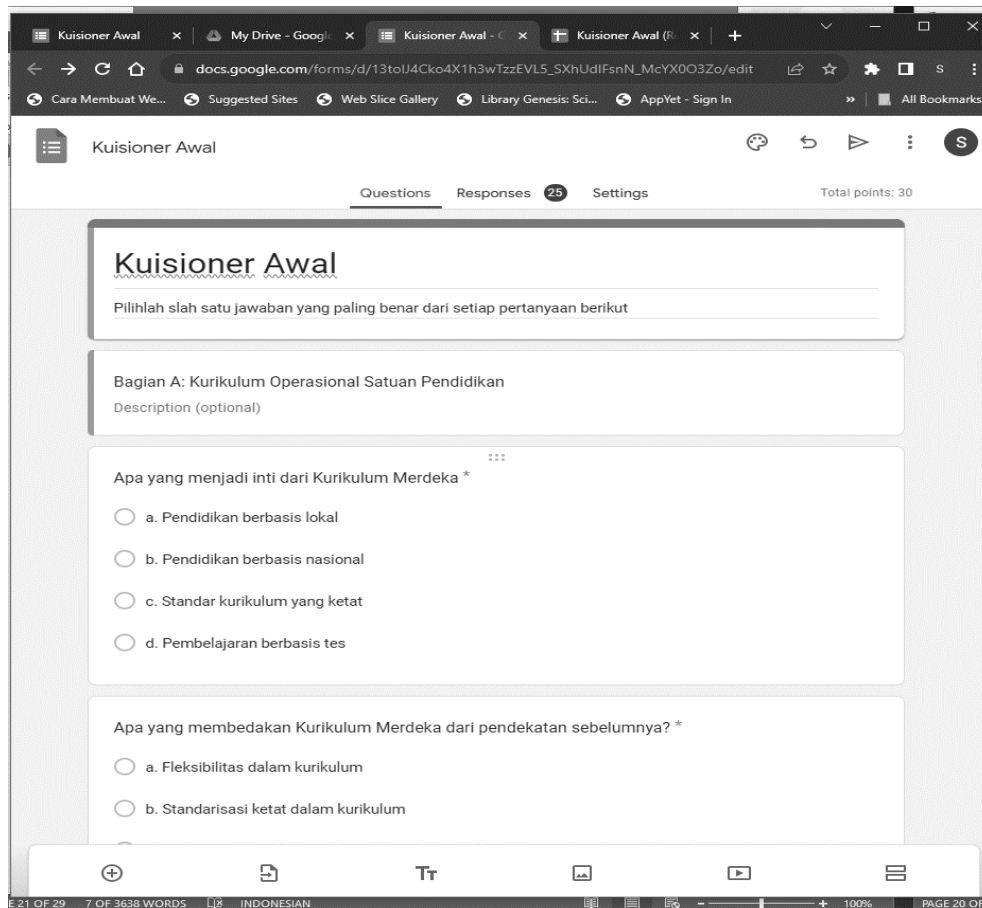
Kuisioner Awal × | My Drive - Googl × | Kuisioner Awal - × | Kuisioner Awal (R × | +

docs.google.com/forms/d/13tolJ4Cko4X1h3wTzzEVL5_SXhUdIFsnN_McYX0O3Zo/edit

Cara Membuat We... Suggested Sites Web Slice Gallery Library Genesis: Sci... AppYet - Sign In » All Bookmarks

Kuisioner Awal

S

Questions Responses 25 Settings Total points: 30

Kuisioner Awal

Pilihlah slah satu jawaban yang paling benar dari setiap pertanyaan berikut

Bagian A: Kurikulum Operasional Satuan Pendidikan

Description (optional)

Apa yang menjadi inti dari Kurikulum Merdeka *

a. Pendidikan berbasis lokal

b. Pendidikan berbasis nasional

c. Standar kurikulum yang ketat

d. Pembelajaran berbasis tes

Apa yang membedakan Kurikulum Merdeka dari pendekatan sebelumnya? *

a. Fleksibilitas dalam kurikulum

b. Standarisasi ketat dalam kurikulum

Tт

E 21 OF 29 7 OF 3638 WORDS INDONESIAN 100% PAGE 20 OF